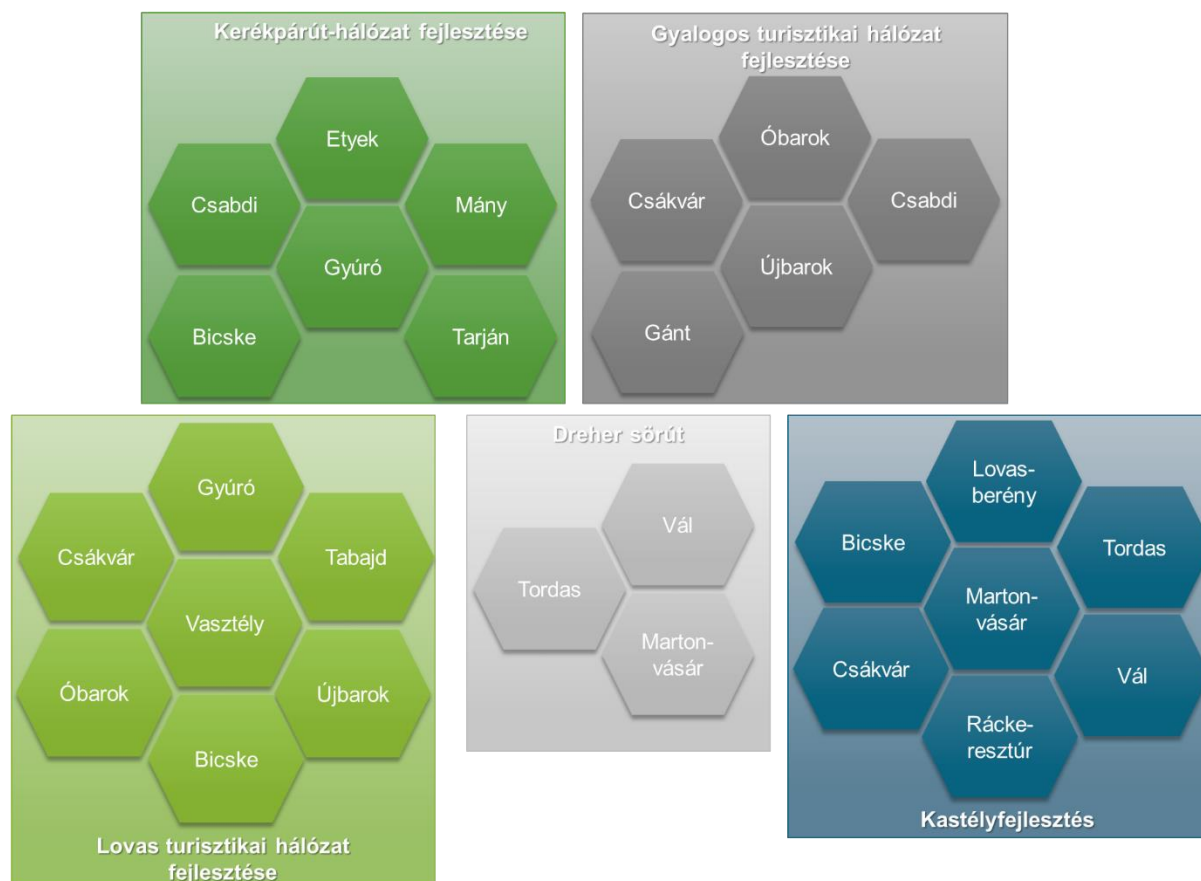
Kerékpárút-hálózat fejlesztése

Etyek

Csabdi

Mány

Gyúró

Bicske

Tarján

Gyalogos turisztikai hálózat fejlesztése

Óbarok

Csákvár

Csabdi

Újbarok

Gánt

Gyúró

Csákvár

Tabajd

Vasztély

Óbarok

Újbarok

Bicske

Lovas turisztikai hálózat fejlesztése

Dreher sörút

Vál

Tordas

Martonvásár

Lovasberény

Bicske

Tordas

Martonvásár

Csákvár

Vál

Ráckeresztúr

Kastélyfejlesztés